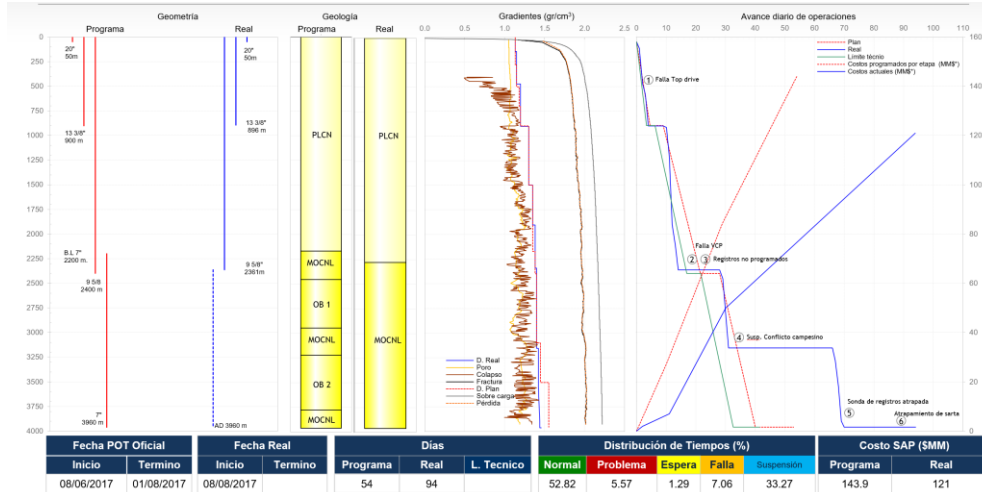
Geometría

Programa

Real

20"
50m

13 3/8"
900 m

B.L 7"
2200 m.

9 5/8
2400 m

7"
3960 m

20"
50m

13 3/8"
896 m

9 5/8"
2361m

AD 3960 m

0
250
500
750
1000
1250
1500
1750
2000
2250
2500
2750
3000
3250
3500
3750
4000

Geología

Programa

Real

PLCN

MOCNL

OB 1

MOCNL

OB 2

MOCNL

PLCN

MOCNL

Gradientes (gr/cm$^3$)

0.0 0.5 1.0 1.5 2.0 2.5

D. Real
Poro
Colapso
Fractura
D. Plan
Sobre carga
Pérdida

Avance diario de operaciones

0 10 20 30 40 50 60 70 80 90 100 110

Plan
Real
Límite técnico
Costos programados por etapa (MM$*)
Costos actuales (MM$*)

160
140
120
100
80
60
40
20
0

① Falla Top drive

Falla VCP

② ③ Registros no programados

④ Supp. Conflicto campesino

Sonda de registros atrapada
⑤

Atrapamiento de sarta
⑥

| Fecha POT Oficial | | Fecha Real | | Días | | | Distribución de Tiempos (%) | | | | | Costo SAP ($MM) | |
|---|---|---|---|---|---|---|---|---|---|---|---|---|---|
| Inicio | Termino | Inicio | Termino | Programa | Real | L. Tecnico | Normal | Problema | Espera | Falla | Suspensión | Programa | Real |
| 08/06/2017 | 01/08/2017 | 08/08/2017 | | 54 | 94 | | 52.82 | 5.57 | 1.29 | 7.06 | 33.27 | 143.9 | 121 |